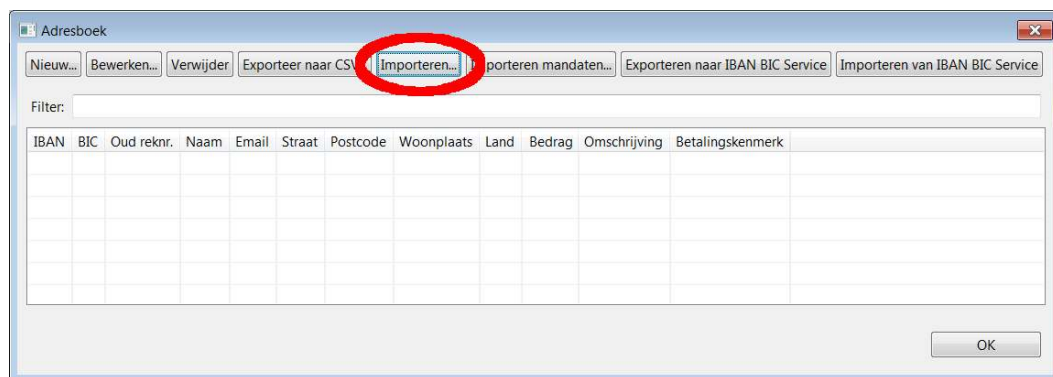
Adresboek

Nieuw... Bewerken... Verwijder Exporteer naar CSV Importeren... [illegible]porteren mandaten... Exporteren naar IBAN BIC Service Importeren van IBAN BIC Service

Filter:

| IBAN | BIC | Oud reknr. | Naam | Email | Straat | Postcode | Woonplaats | Land | Bedrag | Omschrijving | Betalingskenmerk |
|---|---|---|---|---|---|---|---|---|---|---|---|

OK